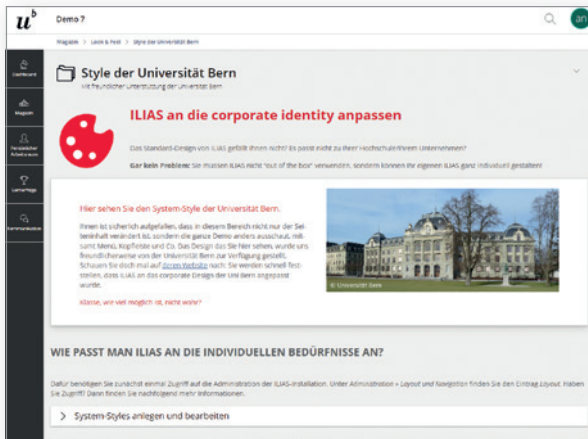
$u^b$ Demo 7

an

Magazin > Look & Feel > Style der Universität Bern

Dashboard

Magazin

Persönlicher Arbeitsraum

Lernerfolge

Kommunikation

Style der Universität Bern

Mit freundlicher Unterstützung der Universität Bern

ILIAS an die corporate identity anpassen

Das Standard-Design von ILIAS gefällt Ihnen nicht? Es passt nicht zu Ihrer Hochschule/Ihrem Unternehmen?

Gar kein Problem: Sie müssen ILIAS nicht "out of the box" verwenden, sondern können ihr eigenes ILIAS ganz individuell gestalten!

Hier sehen Sie den System-Style der Universität Bern.

Ihnen ist sicherlich aufgefallen, dass in diesem Bereich nicht nur der Seitenhinhalt verändert ist, sondern die ganze Demo anders ausschaut, mitsamt Menü, Kopfleiste und Co. Das Design das Sie hier sehen, wurde uns freundlicherweise von der Universität Bern zur Verfügung gestellt. Schauen Sie doch mal auf deren Website nach: Sie werden schnell feststellen, dass ILIAS an das corporate Design der Uni Bern angepasst wurde.

Klasse, wie viel möglich ist, nicht wahr?

© Universität Bern

WIE PASST MAN ILIAS AN DIE INDIVIDUELLEN BEDÜRFNISSE AN?

Dafür benötigen Sie zunächst einmal Zugriff auf die Administration der ILIAS-Installation. Unter Administration » Layout und Navigation finden Sie den Eintrag Layout. Haben Sie Zugriff? Dann finden Sie nachfolgend mehr Informationen.

> System-Styles anlegen und bearbeiten